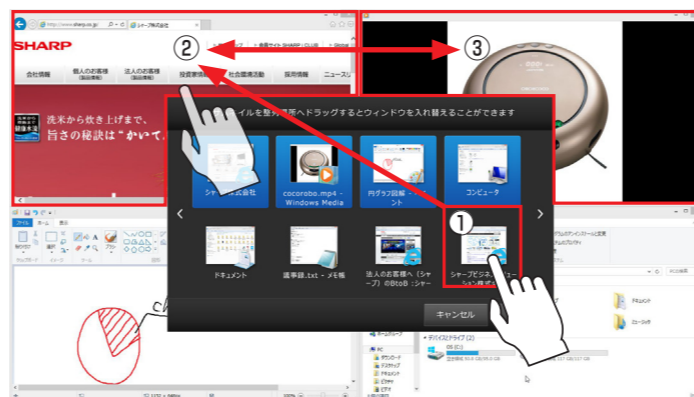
http://www.sharp.co.jp/
シャープ株式会社
SHARP
②
③
会員サイト SHARP CLUB
Global
会社情報
個人のお客様
法人のお客様
投資家情報
社会環境活動
採用情報
ニュースリ
洗米から炊き上げまで、
旨さの秘訣は"かいて
イルを整列場所へドラッグするとウィンドウを入れ替えることができます
シャープ株式会社
cocorobo.mp4 - Windows Media
円グラフ図解 - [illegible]ント
コンピュータ
①
ドキュメント
議事録.txt - メモ帳
法人のお客様へ（シャープ）のBtoB：シャー
シャープビジネス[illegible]ション株式
キャンセル
ドキュメント
ミュージック
デバイスとドライブ (2)
ダウンロード
デスクトップ
ドキュメント
ピクチャ
ビデオ